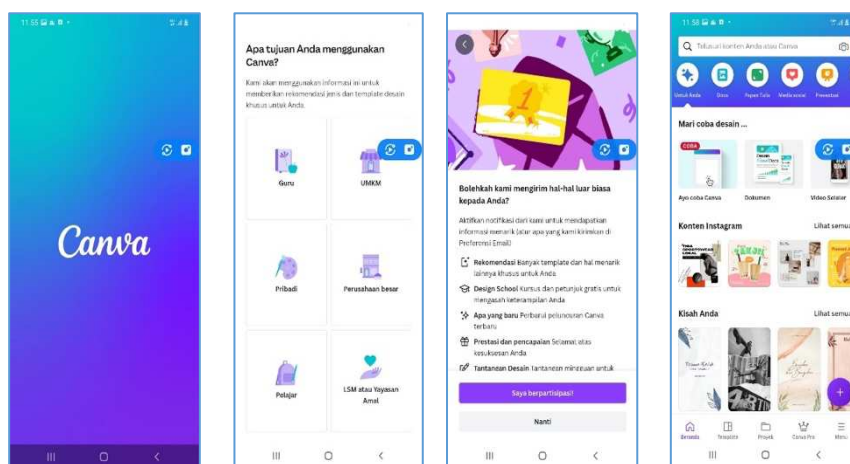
11.55

Canva

Apa tujuan Anda menggunakan Canva?

Kami akan menggunakan informasi ini untuk memberikan rekomendasi jenis dan template desain khusus untuk Anda.

Guru

UMKM

Pribadi

Perusahaan besar

Pelajar

LSM atau Yayasan Amal

Bolehkah kami mengirim hal-hal luar biasa kepada Anda?

Aktifkan notifikasi dari kami untuk mendapatkan informasi menarik (atur apa yang kami kirimkan di Preferensi Email)

Rekomendasi Banyak template dan hal menarik lainnya khusus untuk Anda.

Design School Kursus dan petunjuk gratis untuk mengasah keterampilan Anda

Apa yang baru Perbarui peluncuran Canva terbaru

Prestasi dan pencapaian Selamat atas kesuksesan Anda

Tantangan Desain Tantangan mingguan untuk

Saya berpartisipasi!

Nanti

11.58

Telusuri konten Anda atau Canva

Untuk Anda

Dokumen

Papan Tulis

Media sosial

Presentasi

Mari coba desain ...

COBA

Ayo coba Canva

Dokumen

Video Seluler

Konten Instagram

Lihat semua

Kisah Anda

Lihat semua

Beranda

Template

Proyek

Canva Pro

Menu